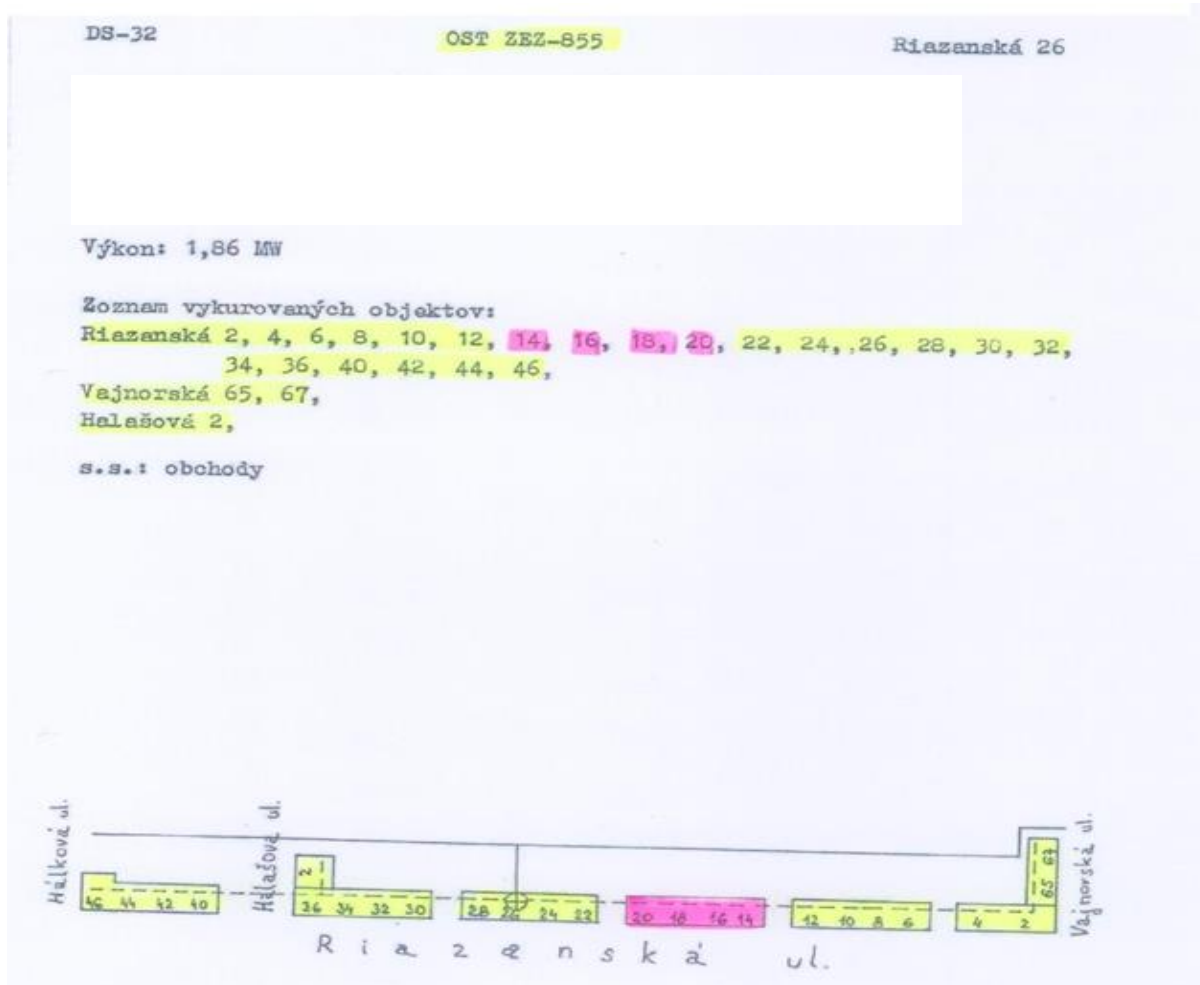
DS-32

OST ZEZ-855

Riazanská 26

Výkon: 1,86 MW

Zoznam vykurovaných objektov:
Riazanská 2, 4, 6, 8, 10, 12, 14, 16, 18, 20, 22, 24, ,26, 28, 30, 32, 34, 36, 40, 42, 44, 46,
Vajnorská 65, 67,
Halašová 2,

s.s.: obchody

Hálková ul.

Halašova ul.

Vajnorská ul.

46 44 42 40

2 1

36 34 32 30

28 26 24 22

20 18 16 14

12 10 8 6

4 2

65 67

R i a z a n s k á ul.